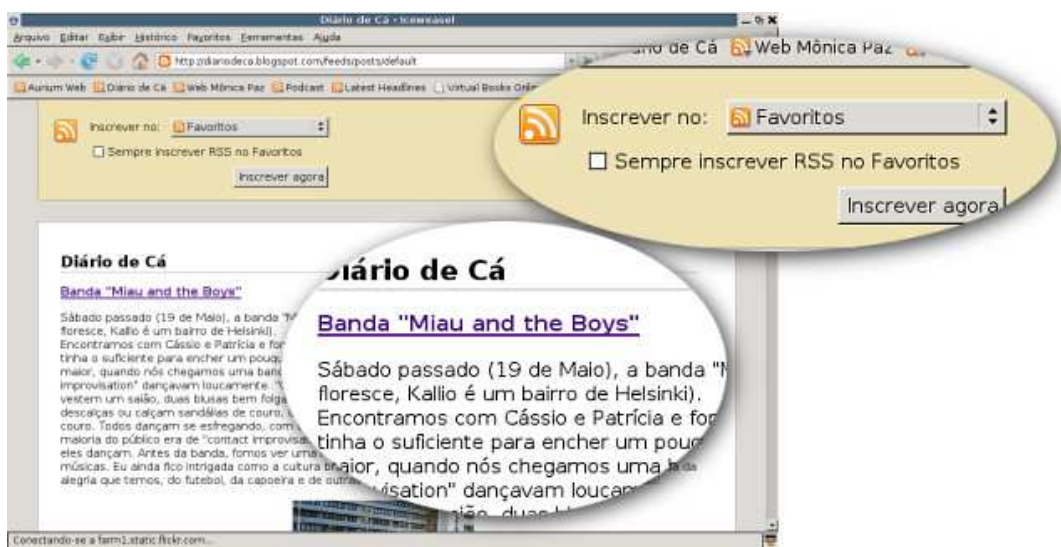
Diário de Cá - Iceweasel

Arquivo Editar Exibir Histórico Favoritos Ferramentas Ajuda

http://diariodeca.blogspot.com/feeds/posts/default

Aurium Web Diário de Cá Web Mônica Paz Podcast Latest Headlines Virtual Books Onl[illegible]

Inscrever no: Favoritos

Sempre inscrever RSS no Favoritos

Inscrever agora

Diário de Cá

Banda "Miau and the Boys"

Sábado passado (19 de Maio), a banda "M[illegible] floresce, Kallio é um bairro de Helsinki). Encontramos com Cássio e Patrícia e for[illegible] tinha o suficiente para encher um pouq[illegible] maior, quando nós chegamos uma banc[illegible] improvisation" dançavam loucamente. "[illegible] vestem um saião, duas blusas bem folga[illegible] descalças ou calçam sandálias de couro, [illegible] couro. Todos dançam se esfregando, com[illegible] maioria do público era de "contact improvisa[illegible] eles dançam. Antes da banda, fomos ver uma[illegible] músicas. Eu ainda fico intrigada como a cultura b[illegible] alegria que temos, do futebol, da capoeira e de outra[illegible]

Conectando-se a farm1.static.flickr.com...

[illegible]o de Cá Web Mônica Paz

Inscrever no: Favoritos

Sempre inscrever RSS no Favoritos

Inscrever agora

Diário de Cá

Banda "Miau and the Boys"

Sábado passado (19 de Maio), a banda "M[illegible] floresce, Kallio é um bairro de Helsinki). Encontramos com Cássio e Patrícia e for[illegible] tinha o suficiente para encher um pouc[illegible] maior, quando nós chegamos uma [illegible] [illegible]visation" dançavam loucam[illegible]